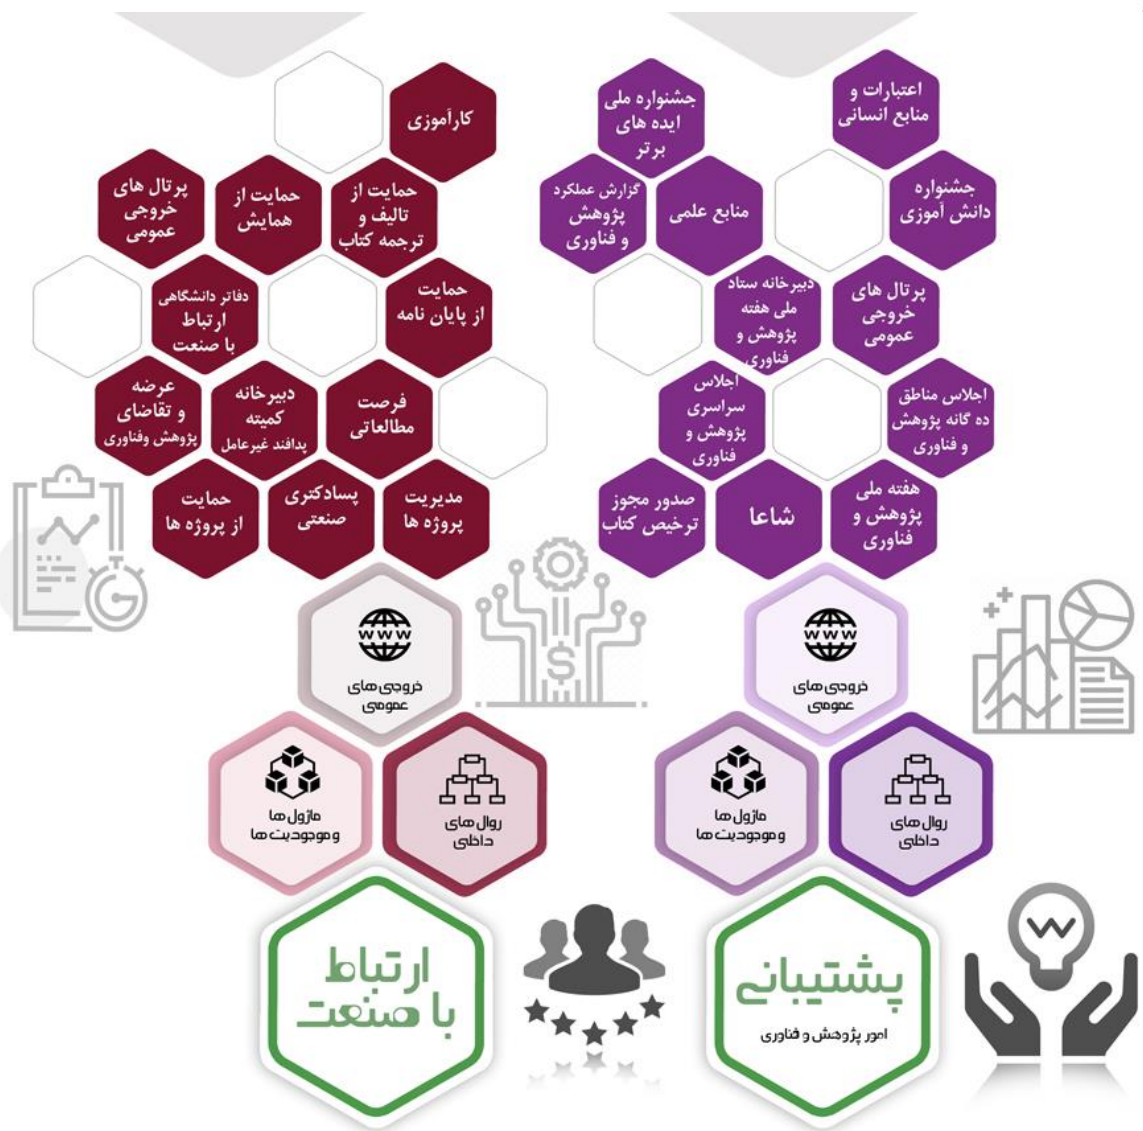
اعتبارات و منابع انسانی

جشنواره ملی ایده های برتر

جشنواره دانش آموزی

منابع علمی

گزارش عملکرد پژوهش و فناوری

پرتال های خروجی عمومی

دبیرخانه ستاد ملی هفته پژوهش و فناوری

اجلاس مناطق ده گانه پژوهش و فناوری

اجلاس سراسری پژوهش و فناوری

هفته ملی پژوهش و فناوری

شاعا

صدور مجوز ترخیص کتاب

کارآموزی

حمایت از تالیف و ترجمه کتاب

حمایت از همایش

پرتال های خروجی عمومی

حمایت از پایان نامه

دفاتر دانشگاهی ارتباط با صنعت

فرصت مطالعاتی

دبیرخانه کمیته پدافند غیرعامل

عرضه و تقاضای پژوهش وفناوری

مدیریت پروژه ها

پسادکتری صنعتی

حمایت از پروژه ها

WWW
خروجی های عمومی

روال های داخلی

ماژول ها و موجودیت ها

WWW
خروجی های عمومی

روال های داخلی

ماژول ها و موجودیت ها

ارتباط با صنعت

پشتیبانی
امور پژوهش و فناوری